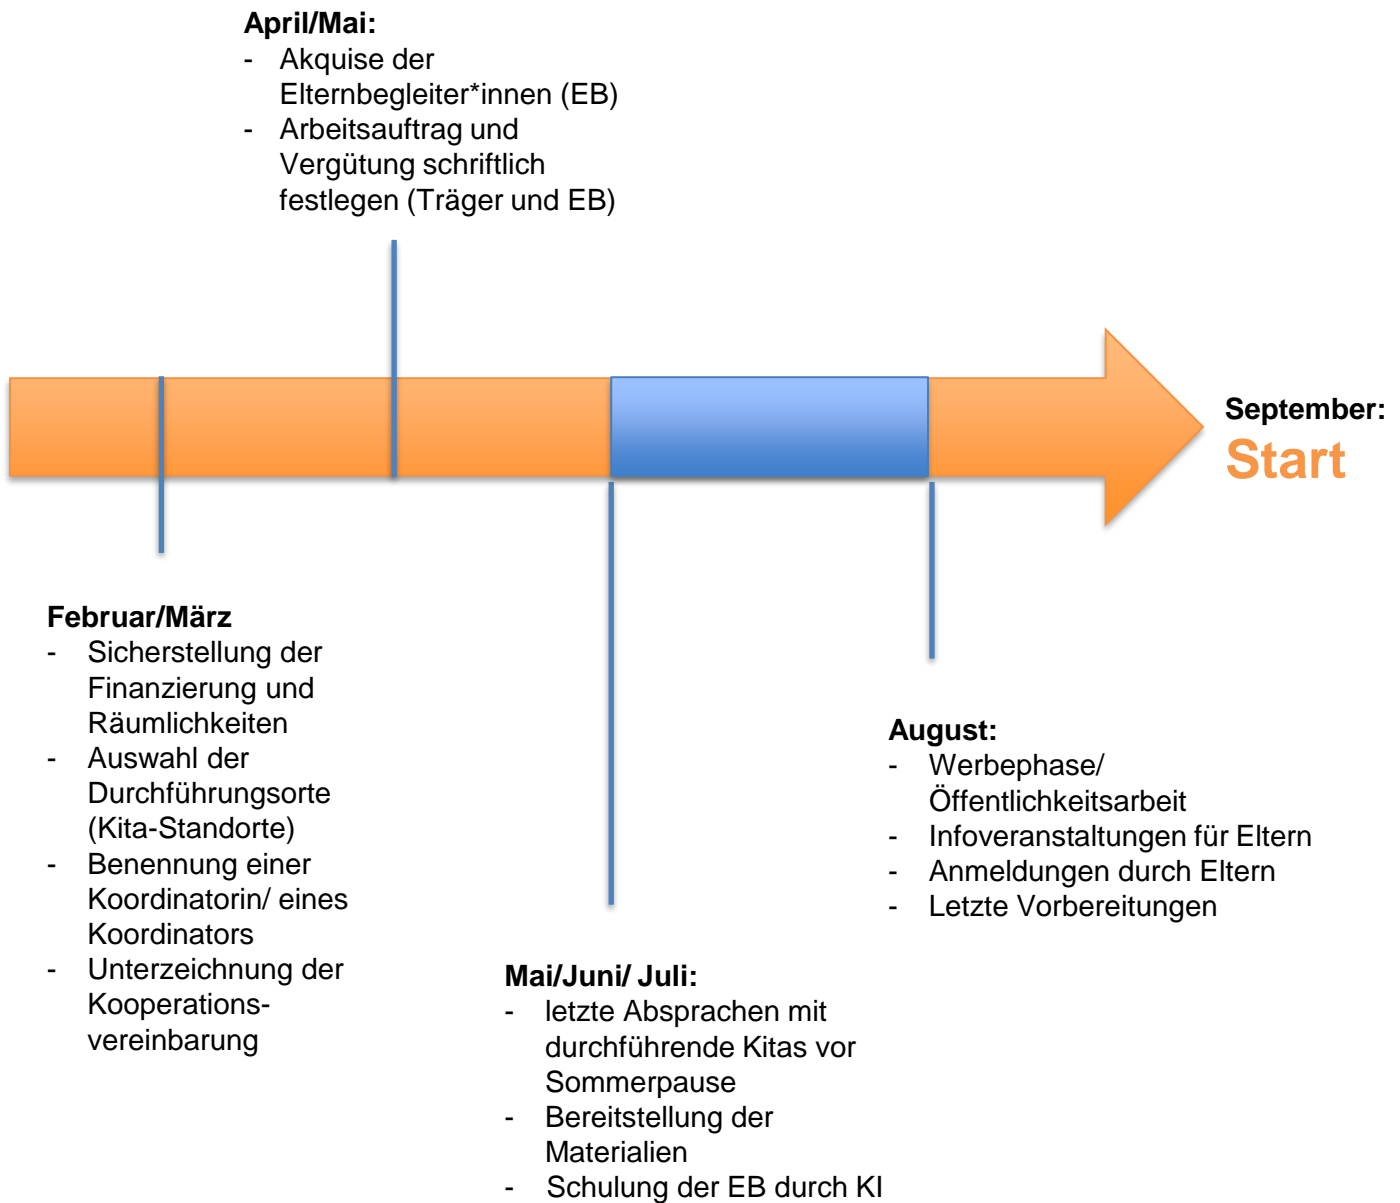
**April/Mai:**
- Akquise der Elternbegleiter*innen (EB)
- Arbeitsauftrag und Vergütung schriftlich festlegen (Träger und EB)

**September:**
**Start**

**Februar/März**
- Sicherstellung der Finanzierung und Räumlichkeiten
- Auswahl der Durchführungsorte (Kita-Standorte)
- Benennung einer Koordinatorin/ eines Koordinators
- Unterzeichnung der Kooperationsvereinbarung

**Mai/Juni/ Juli:**
- letzte Absprachen mit durchführende Kitas vor Sommerpause
- Bereitstellung der Materialien
- Schulung der EB durch KI

**August:**
- Werbephase/ Öffentlichkeitsarbeit
- Infoveranstaltungen für Eltern
- Anmeldungen durch Eltern
- Letzte Vorbereitungen